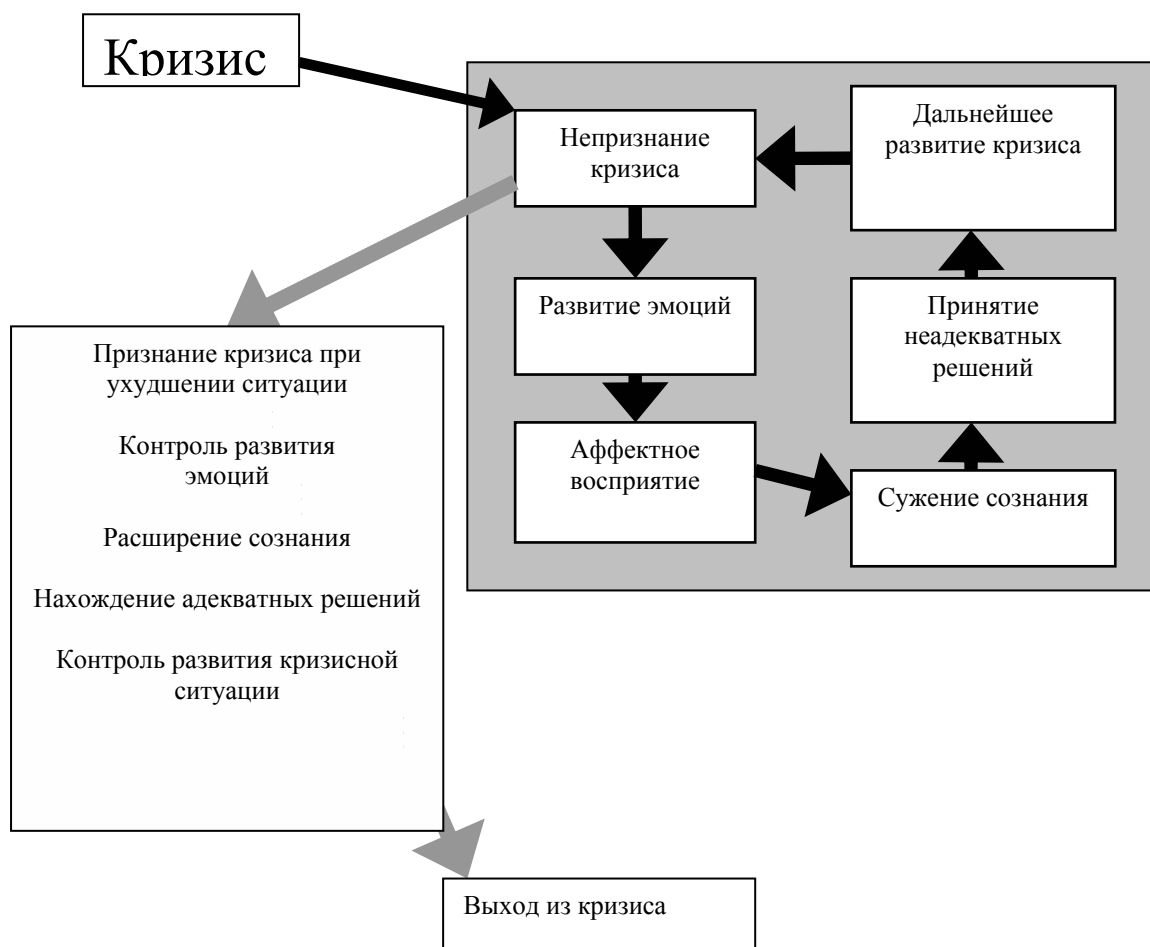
Кризис

Непризнание кризиса

Дальнейшее развитие кризиса

Развитие эмоций

Принятие неадекватных решений

Аффектное восприятие

Сужение сознания

Признание кризиса при ухудшении ситуации

Контроль развития эмоций

Расширение сознания

Нахождение адекватных решений

Контроль развития кризисной ситуации

Выход из кризиса